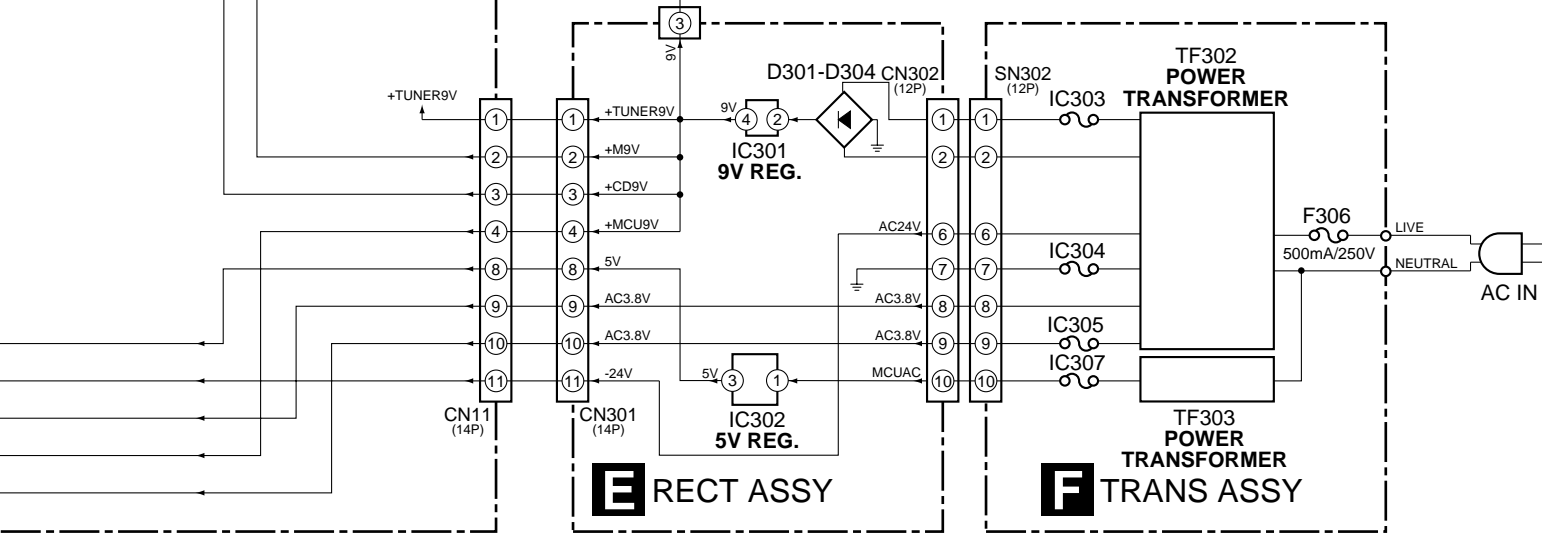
3
9V
D301-D304
CN302
(12P)
SN302
(12P)
TF302
POWER
TRANSFORMER
+TUNER9V
+TUNER9V
9V
4
2
IC301
9V REG.
IC303
1
1
1
1
2
2
2
2
+M9V
3
3
+CD9V
4
4
+MCU9V
AC24V
6
6
F306
500mA/250V
LIVE
NEUTRAL
AC IN
8
8
5V
7
7
IC304
9
9
AC3.8V
AC3.8V
8
8
10
10
AC3.8V
AC3.8V
9
9
IC305
11
11
-24V
5V
3
1
MCUAC
10
10
IC307
CN11
(14P)
CN301
(14P)
IC302
5V REG.
TF303
POWER
TRANSFORMER
E RECT ASSY
F TRANS ASSY